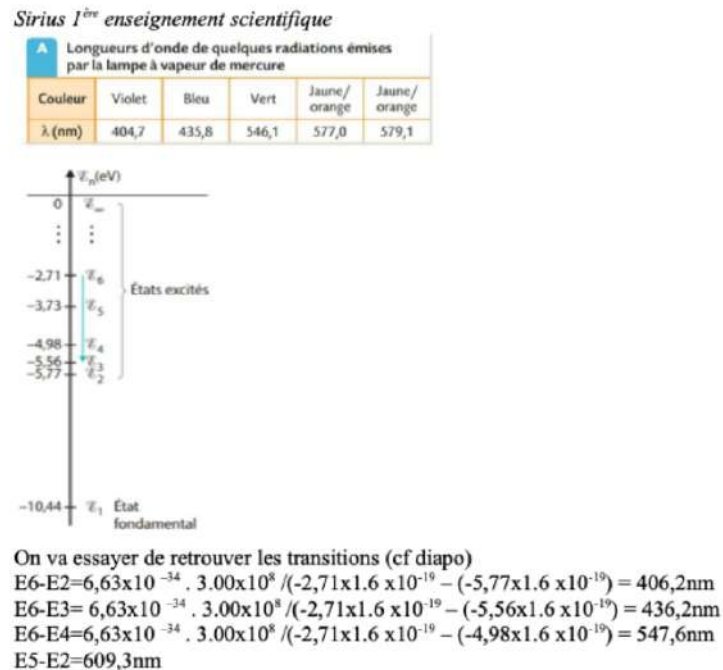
Sirius 1$^{ère}$ enseignement scientifique

A Longueurs d'onde de quelques radiations émises par la lampe à vapeur de mercure

| Couleur | Violet | Bleu | Vert | Jaune/ orange | Jaune/ orange |
|---|---|---|---|---|---|
| λ (nm) | 404,7 | 435,8 | 546,1 | 577,0 | 579,1 |

$\mathcal{E}_n$(eV)

0 $\mathcal{E}_\infty$

−2,71 $\mathcal{E}_6$

−3,73 $\mathcal{E}_5$

−4,98 $\mathcal{E}_4$

−5,56 $\mathcal{E}_3$

−5,77 $\mathcal{E}_2$

États excités

−10,44 $\mathcal{E}_1$ État fondamental

On va essayer de retrouver les transitions (cf diapo)

E6-E2=6,63x10$^{-34}$ . 3.00x10$^{8}$ /(-2,71x1.6 x10$^{-19}$ – (-5,77x1.6 x10$^{-19}$) = 406,2nm

E6-E3= 6,63x10$^{-34}$ . 3.00x10$^{8}$ /(-2,71x1.6 x10$^{-19}$ – (-5,56x1.6 x10$^{-19}$) = 436,2nm

E6-E4=6,63x10$^{-34}$ . 3.00x10$^{8}$ /(-2,71x1.6 x10$^{-19}$ – (-4,98x1.6 x10$^{-19}$) = 547,6nm

E5-E2=609,3nm